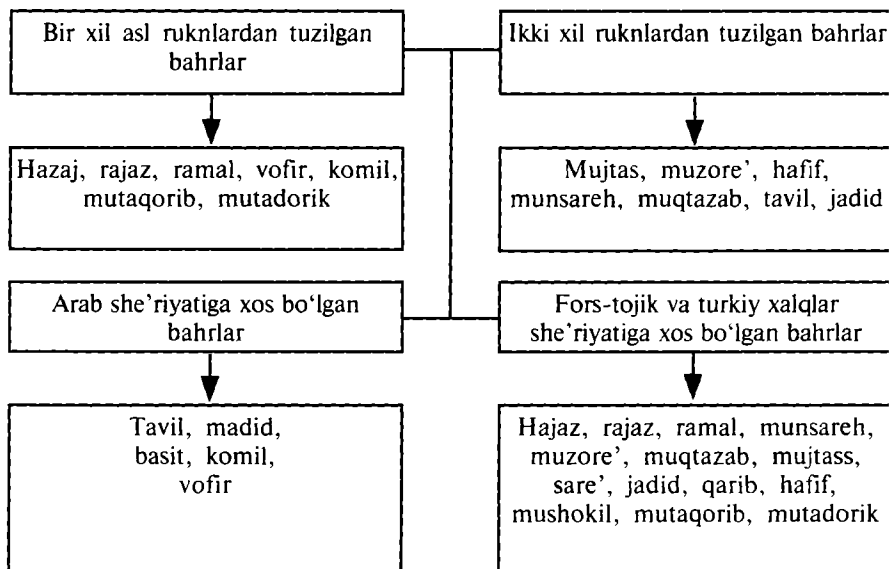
Bir xil asl ruknlardan tuzilgan bahrlar

Hazaj, rajaz, ramal, vofir, komil, mutaqorib, mutadorik

Ikki xil ruknlardan tuzilgan bahrlar

Mujtas, muzore', hafif, munsareh, muqtazab, tavil, jadid

Arab she'riyatiga xos bo'lgan bahrlar

Tavil, madid, basit, komil, vofir

Fors-tojik va turkiy xalqlar she'riyatiga xos bo'lgan bahrlar

Hajaz, rajaz, ramal, munsareh, muzore', muqtazab, mujtass, sare', jadid, qarib, hafif, mushokil, mutaqorib, mutadorik